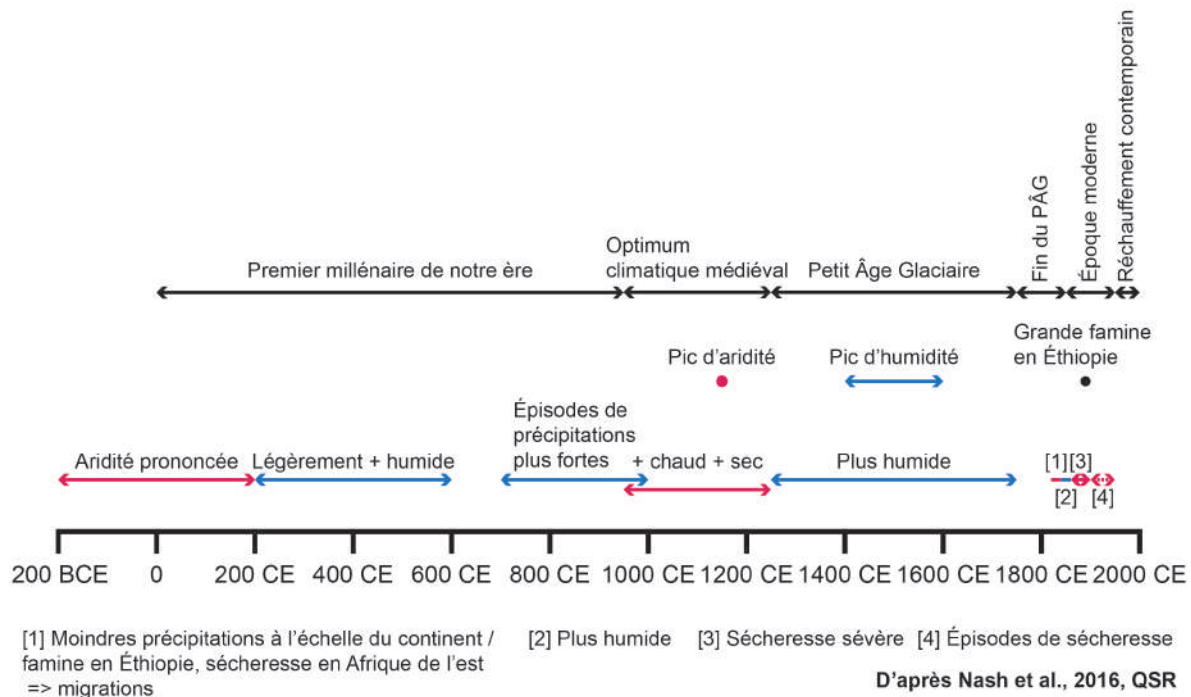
Réchauffement contemporain
Époque moderne
Fin du PÂG

Premier millénaire de notre ère
Optimum climatique médiéval
Petit Âge Glaciaire

Grande famine en Éthiopie
Pic d'aridité
Pic d'humidité

Épisodes de précipitations plus fortes
Aridité prononcée
Légèrement + humide
+ chaud + sec
Plus humide
[1][3]
[2] [4]

200 BCE 0 200 CE 400 CE 600 CE 800 CE 1000 CE 1200 CE 1400 CE 1600 CE 1800 CE 2000 CE

[1] Moindres précipitations à l'échelle du continent / famine en Éthiopie, sécheresse en Afrique de l'est => migrations
[2] Plus humide
[3] Sécheresse sévère
[4] Épisodes de sécheresse

D'après Nash et al., 2016, QSR